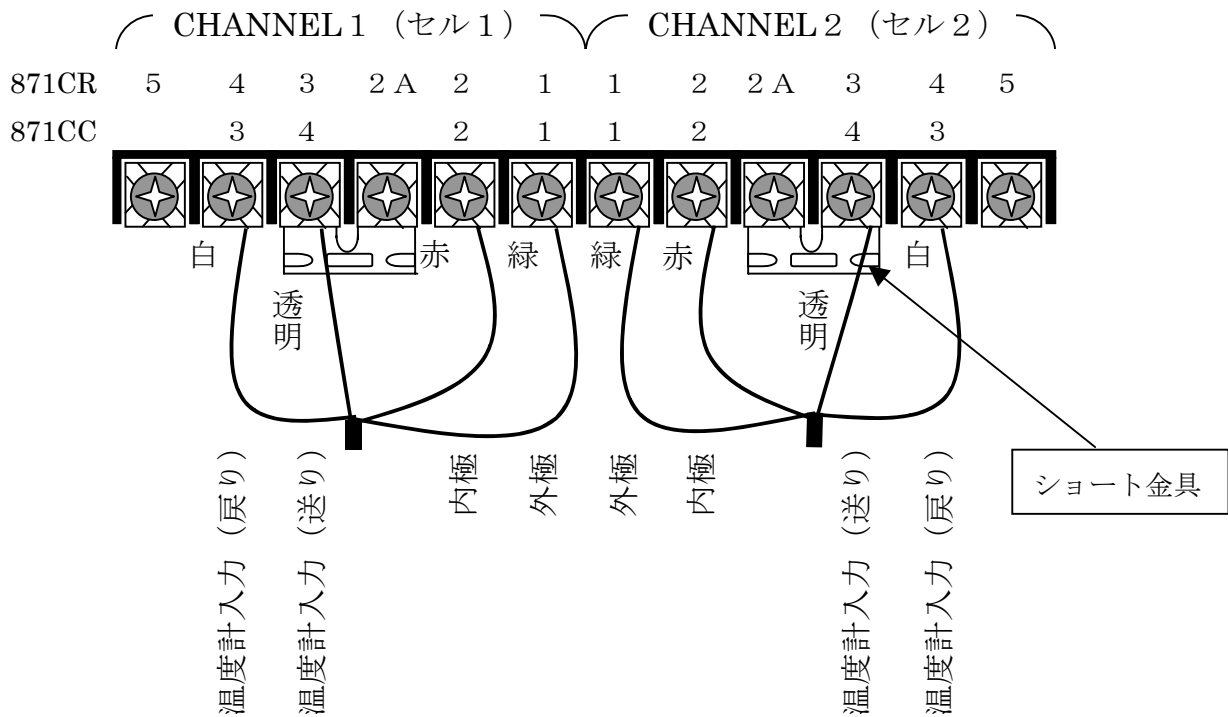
CHANNEL１（セル１）　CHANNEL２（セル２）

871CR　5　4　3　2A　2　1　1　2　2A　3　4　5

871CC　3　4　2　1　1　2　4　3

白　赤　緑　緑　赤　白

透明　透明

温度計入力（戻り）　温度計入力（送り）　内極　外極　外極　内極　温度計入力（送り）　温度計入力（戻り）

ショート金具